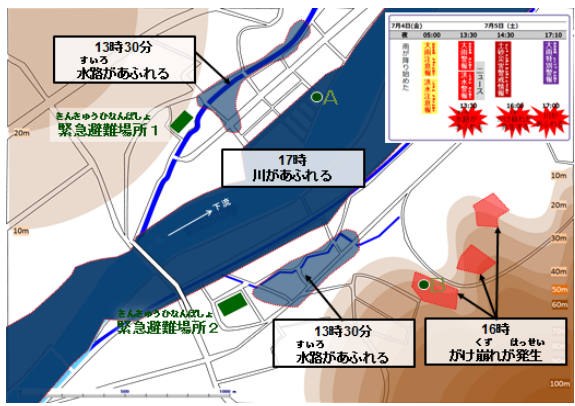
13時30分
すいろ
水路があふれる

きんきゅうひなんばしょ
緊急避難場所１

20m

10m

17時
川があふれる

下流

A

きんきゅうひなんばしょ
緊急避難場所２

13時30分
すいろ
水路があふれる

B

16時
くず　はっせい
がけ崩れが発生

7月4日(金)
7月5日(土)
夜
05:00
13:30
14:30
17:10
雨が降り始めた
大雨注意報 洪水注意報
大雨警報 洪水警報
ニュース
土砂災害警戒情報
大雨特別警報
16:00
17:00

60m
50m
40m
30m
20m
10m